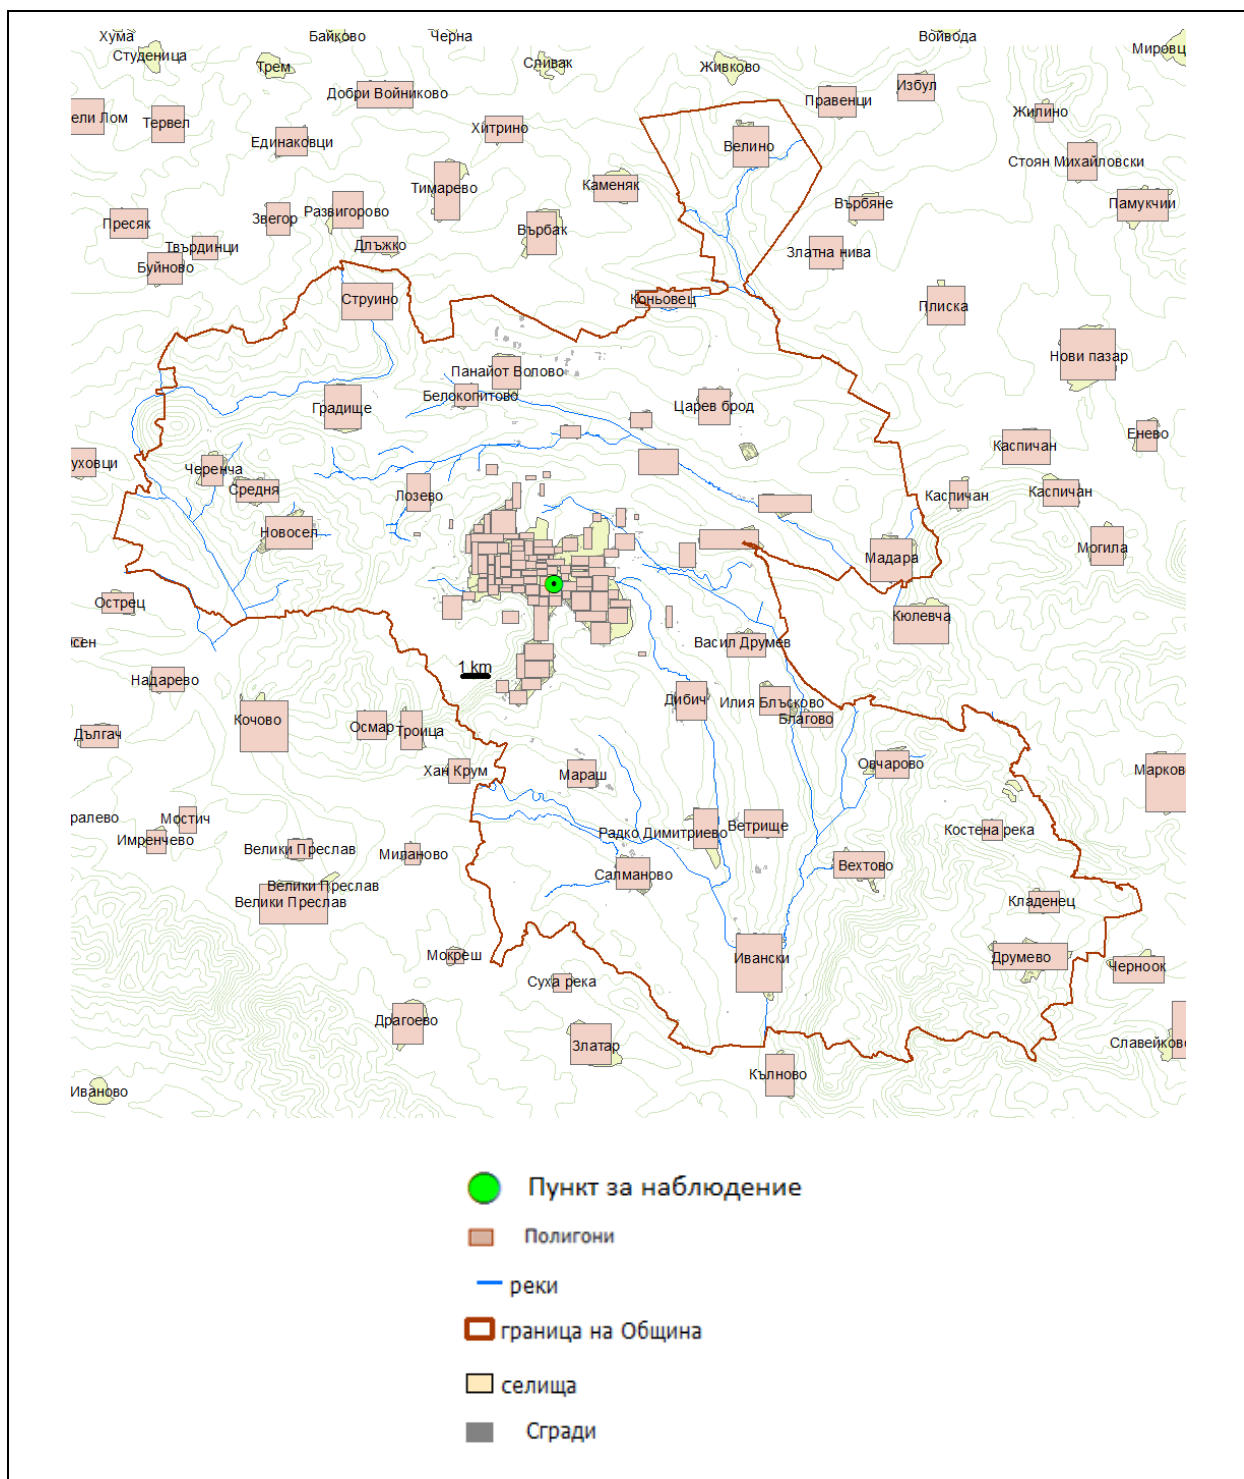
Хума
Студеница
Байково
Черна
Войвода
Мировц
Трем
Сливак
Живково
Добри Войниково
Избул
Правенци
ели Лом
Тервел
Хитрино
Жилино
Единаковци
Велино
Стоян Михайловски
Тимарево
Каменяк
Памукчии
Пресяк
Звегор
Развигорово
Върбяне
Върбак
Твърдинци
Длъжко
Златна нива
Буйново
Струино
Коньовец
Плиска
Нови пазар
Панайот Волово
Белокопитово
Царев брод
Градище
Енево
Каспичан
уховци
Черенча
Средня
Лозево
Каспичан
Каспичан
Новосел
Могила
Мадара
Острец
Кюлевча
сен
Васил Друмев
1 km
Надарево
Дибич
Илия Блъсково
Кочово
Благово
Дългач
Осмар
Троица
Овчарово
Хан Крум
Марков
Мараш
ралево
Мостич
Ветрище
Костена река
Имренчево
Радко Димитриево
Велики Преслав
Миланово
Вехтово
Салманово
Велики Преслав
Велики Преслав
Кладенец
Друмево
Ивански
Мокреш
Черноок
Суха река
Драгоево
Златар
Славейково
Кълново
Иваново

Пункт за наблюдение
Полигони
реки
граница на Община
селища
Сгради